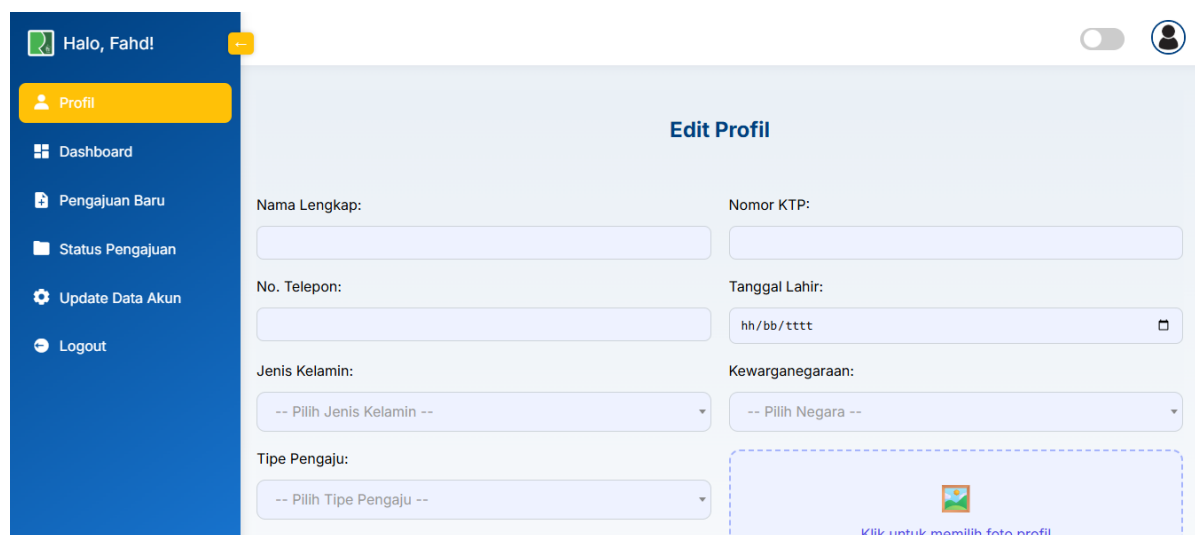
Halo, Fahd!

←

Profil

Dashboard

Pengajuan Baru

Status Pengajuan

Update Data Akun

Logout

Edit Profil

Nama Lengkap:

Nomor KTP:

No. Telepon:

Tanggal Lahir:

hh/bb/tttt

Jenis Kelamin:

-- Pilih Jenis Kelamin --

Kewarganegaraan:

-- Pilih Negara --

Tipe Pengaju:

-- Pilih Tipe Pengaju --

Klik untuk memilih foto profil